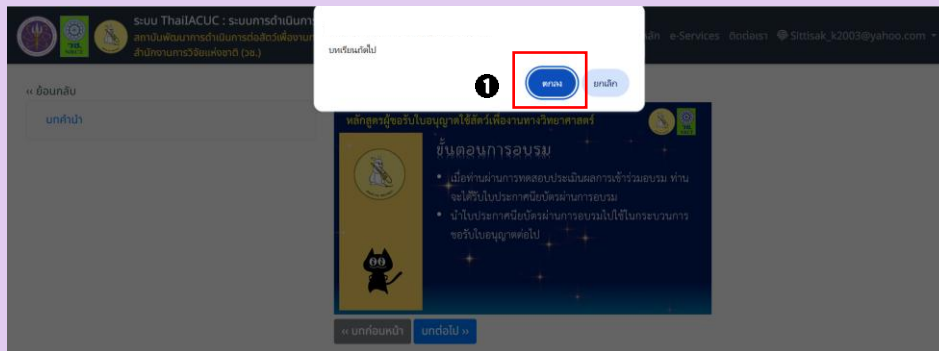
ระบบ ThaiIACUC : ระบบการดำเนินการ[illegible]
สถาบันพัฒนาการดำเนินการต่อสัตว์เพื่องาน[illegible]
สำนักงานการวิจัยแห่งชาติ (วช.)

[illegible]ลัก e-Services ติดต่อเรา Sittisak_k2003@yahoo.com

บทเรียนถัดไป

❶

ตกลง

ยกเลิก

‹‹ ย้อนกลับ

บทนำ

หลักสูตรผู้ขอรับใบอนุญาตใช้สัตว์เพื่องานทางวิทยาศาสตร์

ขั้นตอนการอบรม

• เมื่อท่านผ่านการทดสอบประเมินผลการเข้าร่วมอบรม ท่านจะได้รับใบประกาศนียบัตรผ่านการอบรม

• นำใบประกาศนียบัตรผ่านการอบรมไปใช้ในกระบวนการขอรับใบอนุญาตต่อไป

‹‹ บทก่อนหน้า

บทต่อไป ››